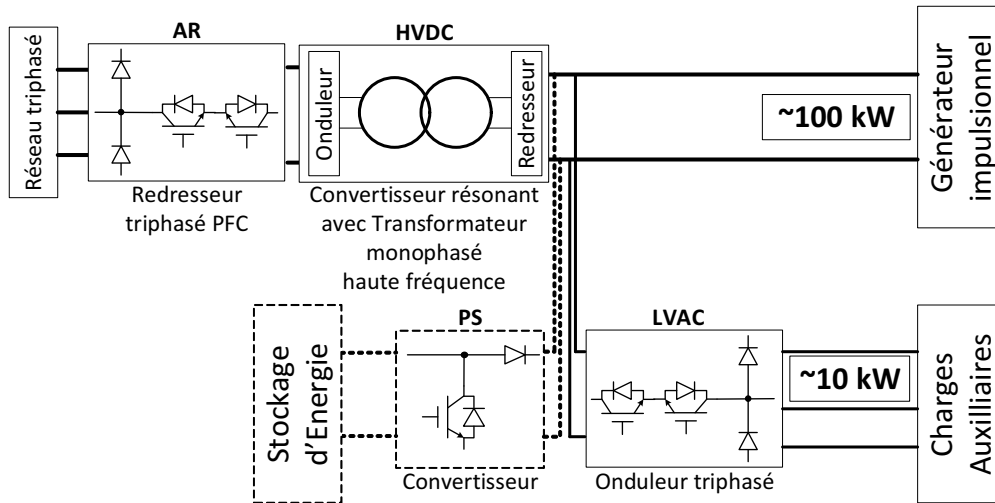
Réseau triphasé

AR

Redresseur triphasé PFC

HVDC

Onduleur

Redresseur

Convertisseur résonant avec Transformateur monophasé haute fréquence

~100 kW

Générateur impulsionel

Stockage d'Energie

PS

Convertisseur

LVAC

Onduleur triphasé

~10 kW

Charges Auxiliaires